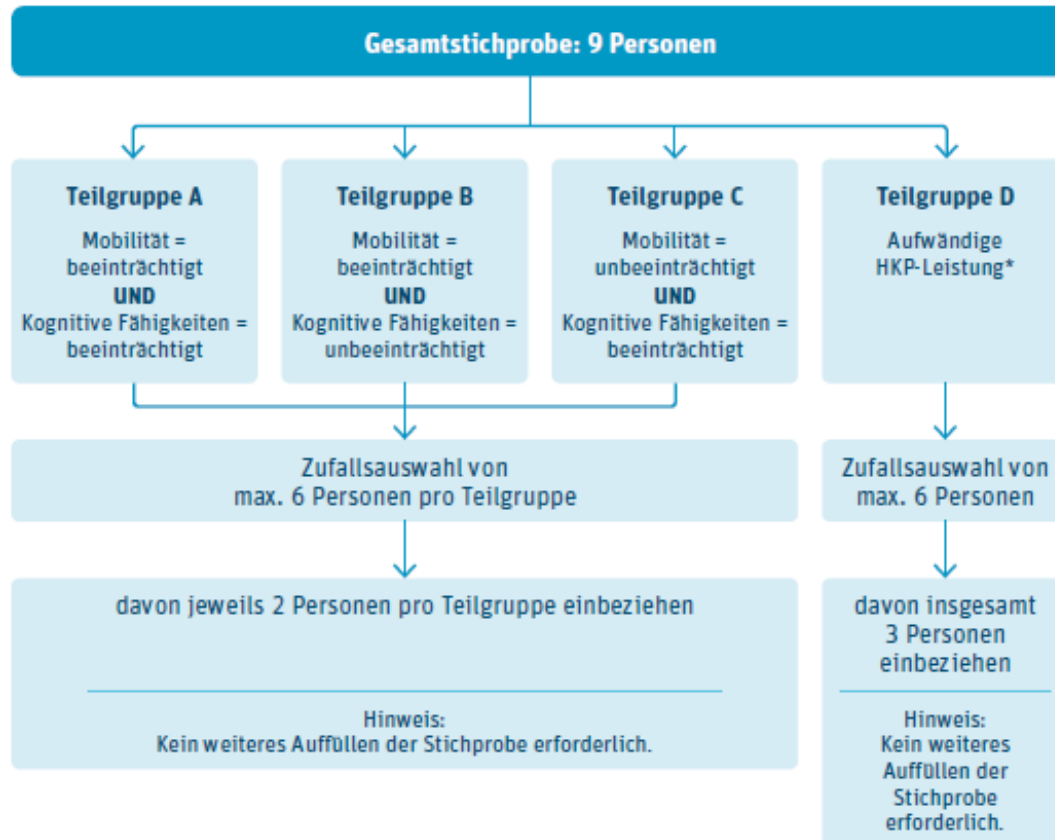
Gesamtstichprobe: 9 Personen

Teilgruppe A
Mobilität = beeinträchtigt
UND
Kognitive Fähigkeiten = beeinträchtigt

Teilgruppe B
Mobilität = beeinträchtigt
UND
Kognitive Fähigkeiten = unbeeinträchtigt

Teilgruppe C
Mobilität = unbeeinträchtigt
UND
Kognitive Fähigkeiten = beeinträchtigt

Teilgruppe D
Aufwändige HKP-Leistung*

Zufallsauswahl von max. 6 Personen pro Teilgruppe

Zufallsauswahl von max. 6 Personen

davon jeweils 2 Personen pro Teilgruppe einbeziehen

Hinweis:
Kein weiteres Auffüllen der Stichprobe erforderlich.

davon insgesamt 3 Personen einbeziehen

Hinweis:
Kein weiteres Auffüllen der Stichprobe erforderlich.